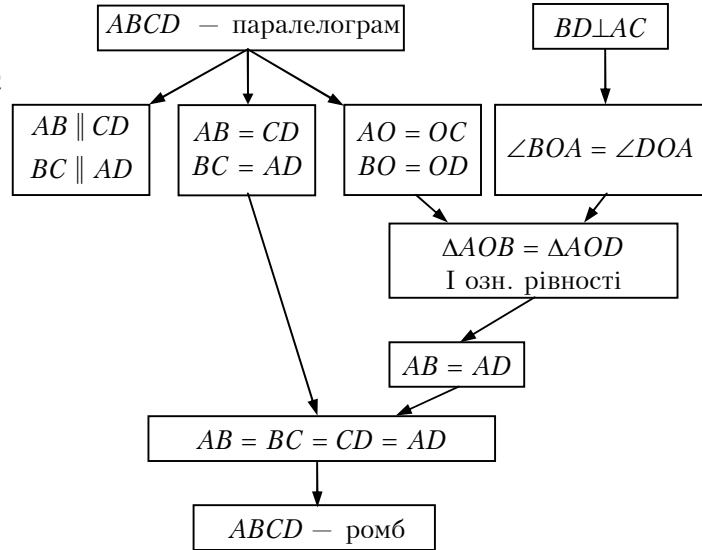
$ABCD$ — паралелограм

$BD \perp AC$

$AB \parallel CD$
$BC \parallel AD$

$AB = CD$
$BC = AD$

$AO = OC$
$BO = OD$

$\angle BOA = \angle DOA$

$\Delta AOB = \Delta AOD$
І озн. рівності

$AB = AD$

$AB = BC = CD = AD$

$ABCD$ — ромб